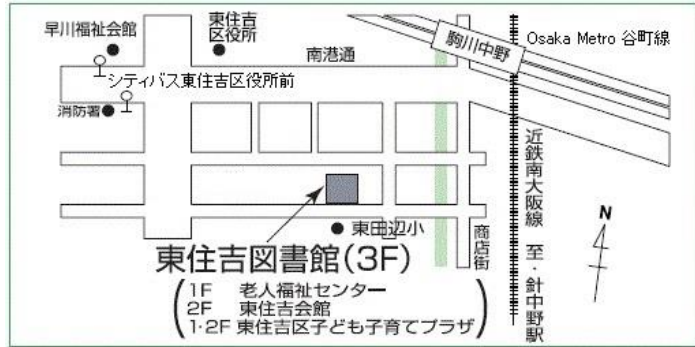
早川福祉会館

東住吉
区役所

南港通

駒川中野

Osaka Metro 谷町線

シティバス東住吉区役所前

消防署

近鉄南大阪線

至・針中野駅

N

東田辺小

商店街

東住吉図書館(3F)

1F　老人福祉センター
2F　東住吉会館
1·2F 東住吉区子ども子育てプラザ